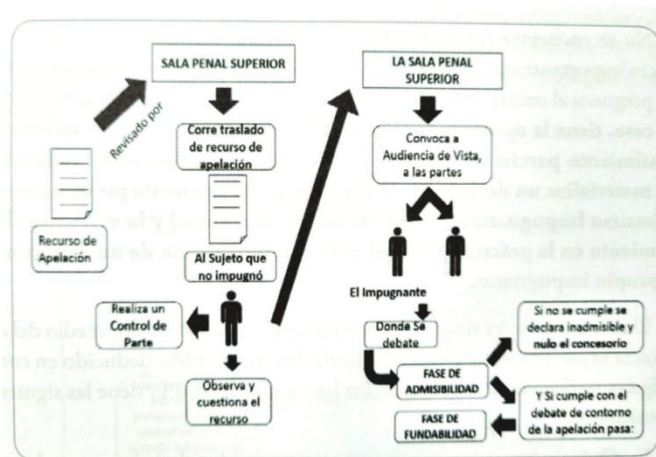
SALA PENAL SUPERIOR

Revisado por

Corre traslado de recurso de apelación

Recurso de Apelación

Al Sujeto que no impugnó

Realiza un Control de Parte

Observa y cuestiona el recurso

LA SALA PENAL SUPERIOR

Convoca a Audiencia de Vista, a las partes

El Impugnante

Donde Se debate

FASE DE ADMISIBILIDAD

FASE DE FUNDABILIDAD

Si no se cumple se declara inadmisible y nulo el concesorio

Y Si cumple con el debate de contorno de la apelación pasa: